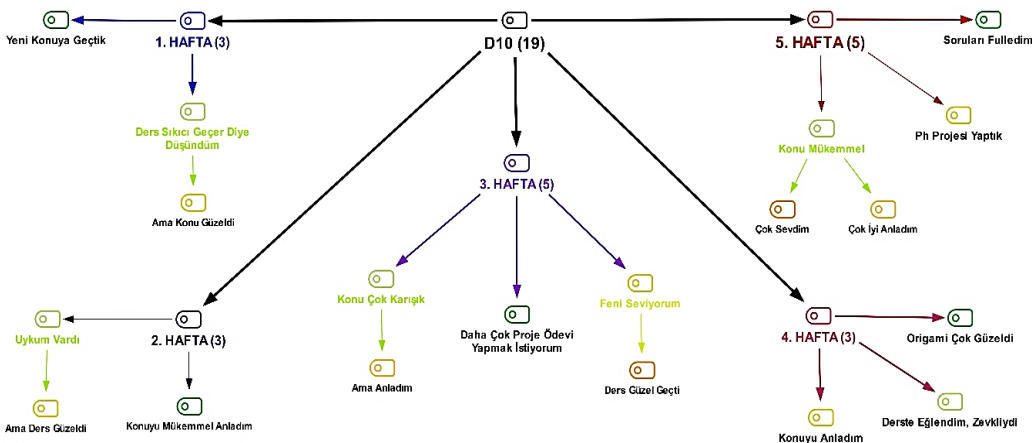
D10 (19)

1. HAFTA (3)

Yeni Konuya Geçtik

Ders Sıkıcı Geçer Diye Düşündüm

Ama Konu Güzeldi

2. HAFTA (3)

Uykum Vardı

Ama Ders Güzeldi

Konuyu Mükemmel Anladım

3. HAFTA (5)

Konu Çok Karışık

Ama Anladım

Daha Çok Proje Ödevi Yapmak İstiyorum

Feni Seviyorum

Ders Güzel Geçti

4. HAFTA (3)

Origami Çok Güzeldi

Derste Eğlendim, Zevkliydi

Konuyu Anladım

5. HAFTA (5)

Soruları Fulledim

Ph Projesi Yaptık

Konu Mükemmel

Çok Sevdim

Çok İyi Anladım